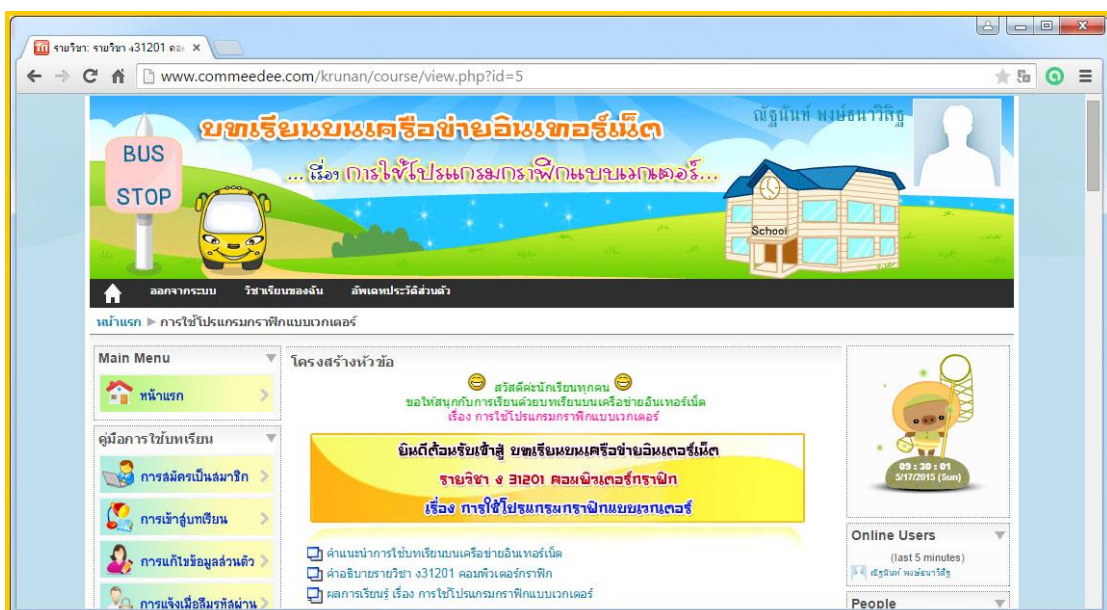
รายวิชา: รายวิชา ง31201 คอ ×

www.commeedee.com/krunan/course/view.php?id=5

ณัฐนันท์ พงษ์ธนาวิสิฐ

บทเรียนบนเครือข่ายอินเทอร์เน็ต

...เรื่อง การใช้โปรแกรมกราฟิกแบบเวกเตอร์...

BUS
STOP

School

ออกจากระบบ วิชาเรียนของฉัน อัพเดทประวัติส่วนตัว

หน้าแรก ▶ การใช้โปรแกรมกราฟิกแบบเวกเตอร์

Main Menu

หน้าแรก

คู่มือการใช้บทเรียน

การสมัครเป็นสมาชิก

การเข้าสู่บทเรียน

การแก้ไขข้อมูลส่วนตัว

การแจ้งเมื่อลืมรหัสผ่าน

โครงสร้างหัวข้อ

สวัสดีค่ะนักเรียนทุกคน

ขอให้สนุกกับการเรียนด้วยบทเรียนบนเครือข่ายอินเทอร์เน็ต

เรื่อง การใช้โปรแกรมกราฟิกแบบเวกเตอร์

ยินดีต้อนรับเข้าสู่ บทเรียนบนเครือข่ายอินเทอร์เน็ต

รายวิชา ง 31201 คอมพิวเตอร์กราฟิก

เรื่อง การใช้โปรแกรมกราฟิกแบบเวกเตอร์

คำแนะนำการใช้บทเรียนบนเครือข่ายอินเทอร์เน็ต

คำอธิบายรายวิชา ง31201 คอมพิวเตอร์กราฟิก

ผลการเรียนรู้ เรื่อง การใช้โปรแกรมกราฟิกแบบเวกเตอร์

09 : 30 : 01
5/17/2015 (Sun)

Online Users

(last 5 minutes)

ณัฐนันท์ พงษ์ธนาวิสิฐ

People